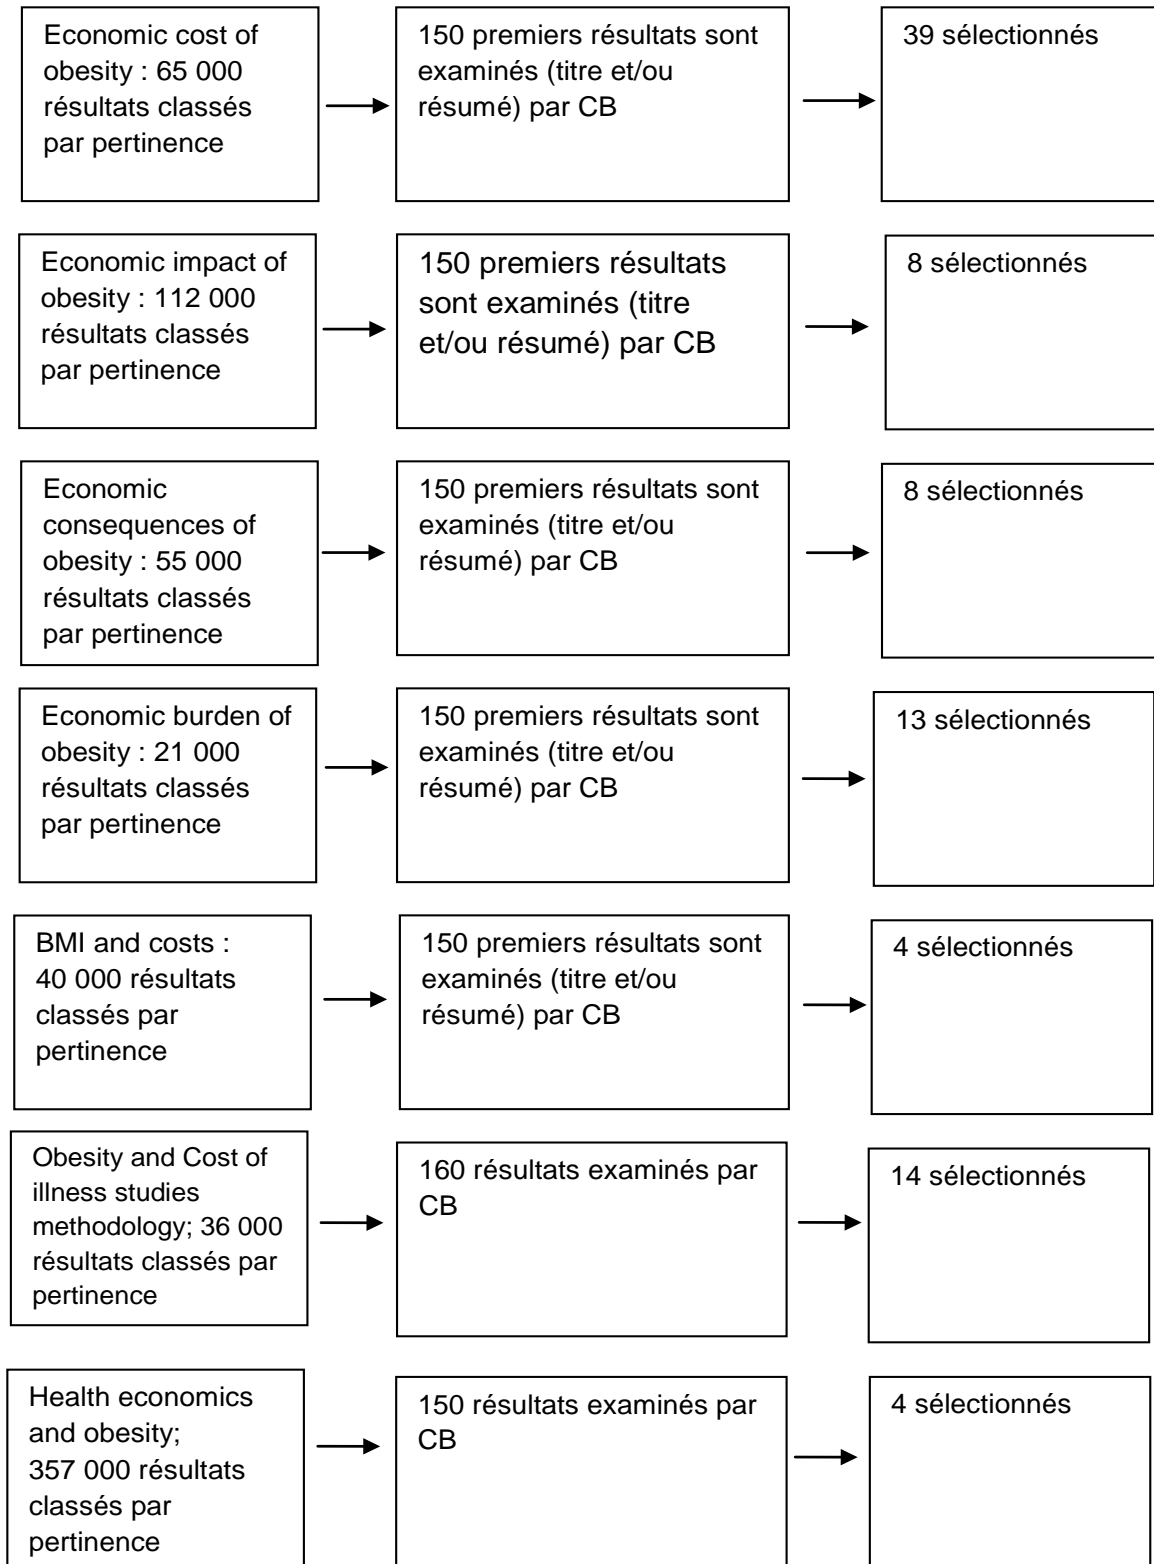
Economic cost of obesity : 65 000 résultats classés par pertinence

150 premiers résultats sont examinés (titre et/ou résumé) par CB

39 sélectionnés

Economic impact of obesity : 112 000 résultats classés par pertinence

150 premiers résultats sont examinés (titre et/ou résumé) par CB

8 sélectionnés

Economic consequences of obesity : 55 000 résultats classés par pertinence

150 premiers résultats sont examinés (titre et/ou résumé) par CB

8 sélectionnés

Economic burden of obesity : 21 000 résultats classés par pertinence

150 premiers résultats sont examinés (titre et/ou résumé) par CB

13 sélectionnés

BMI and costs : 40 000 résultats classés par pertinence

150 premiers résultats sont examinés (titre et/ou résumé) par CB

4 sélectionnés

Obesity and Cost of illness studies methodology; 36 000 résultats classés par pertinence

160 résultats examinés par CB

14 sélectionnés

Health economics and obesity; 357 000 résultats classés par pertinence

150 résultats examinés par CB

4 sélectionnés